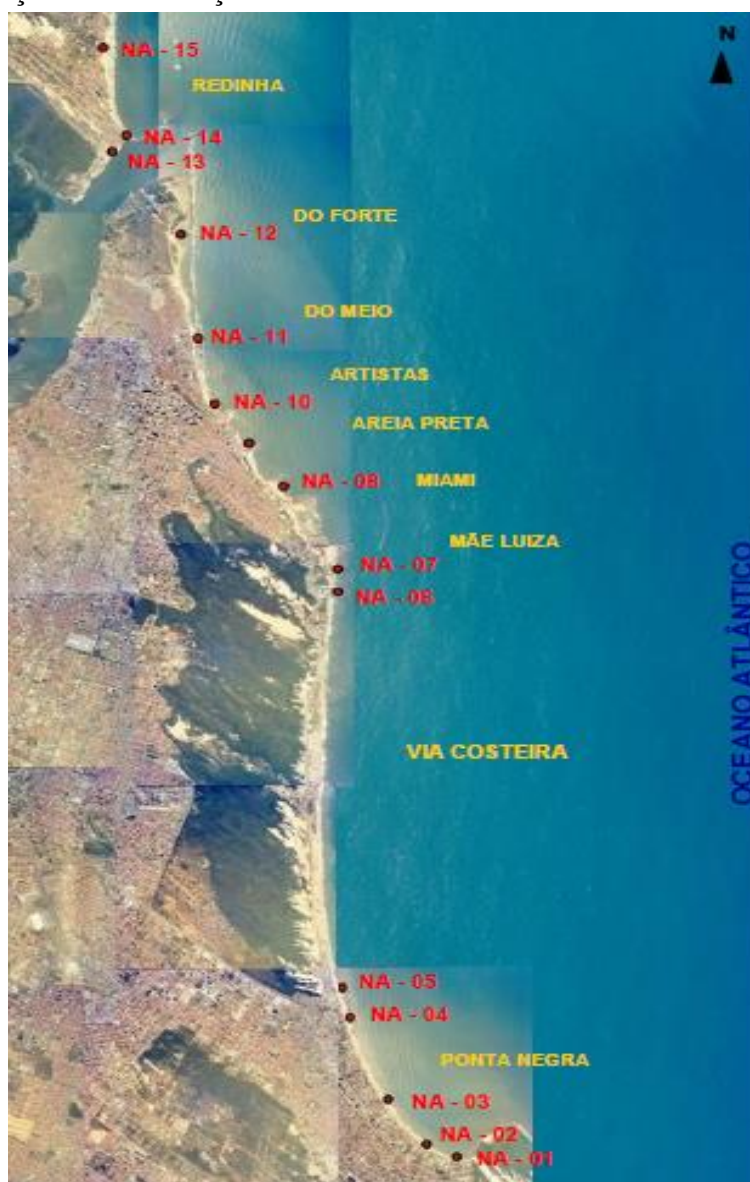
N

NA - 15
REDINHA
NA - 14
NA - 13
DO FORTE
NA - 12
DO MEIO
NA - 11
ARTISTAS
NA - 10
AREIA PRETA
NA - 08
MIAMI
MÃE LUIZA
NA - 07
NA - 06
OCEANO ATLÂNTICO
VIA COSTEIRA
NA - 05
NA - 04
PONTA NEGRA
NA - 03
NA - 02
NA - 01